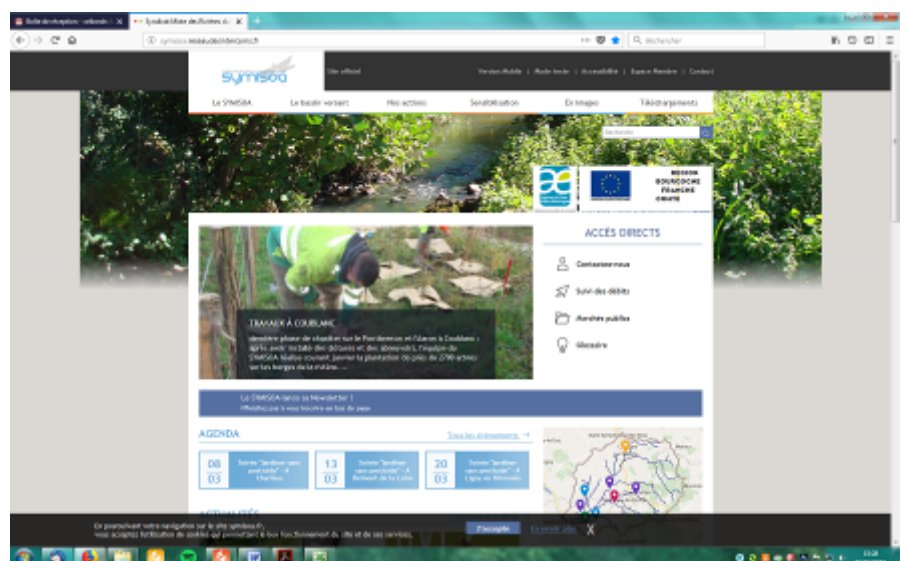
Boîte de réception · orbeonb · | Syndicat Mixte des Rivières du · | +

symisoa.reseaudesrivieres.fr

Rechercher

symisoa

Site officiel

Version Mobile | Mode texte | Accessibilité | Espace Membre | Contact

Le SYMISOA | Le bassin versant | Nos actions | Sensibilisation | En images | Téléchargements

Rechercher

RÉGION BOURGOGNE FRANCHE COMTÉ

ACCÈS DIRECTS

Contactez-nous

Suivi des débits

Marchés publics

Glossaire

TRAVAUX À COUBLANC

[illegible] phase de chantier sur le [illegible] et l'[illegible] à Coublanc : après avoir installé des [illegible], l'équipe du SYMISOA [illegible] courant janvier la plantation de près de 2700 arbres sur les berges de la rivière. ....

Le SYMISOA lance sa Newsletter ! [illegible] à vous inscrire en bas de page

AGENDA

Tous les événements →

08 03 Soirée "Jardiner sans pesticide" - À Charlieu

13 03 Soirée "Jardiner sans pesticide" - À Belmont de la Loire

20 03 Soirée "Jardiner sans pesticide" - À Lignon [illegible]

ACTUALITÉS

En poursuivant votre navigation sur le site symisoa.fr, vous acceptez l'utilisation de cookies qui permettent le bon fonctionnement du site et de ses services.

J'accepte En savoir plus X